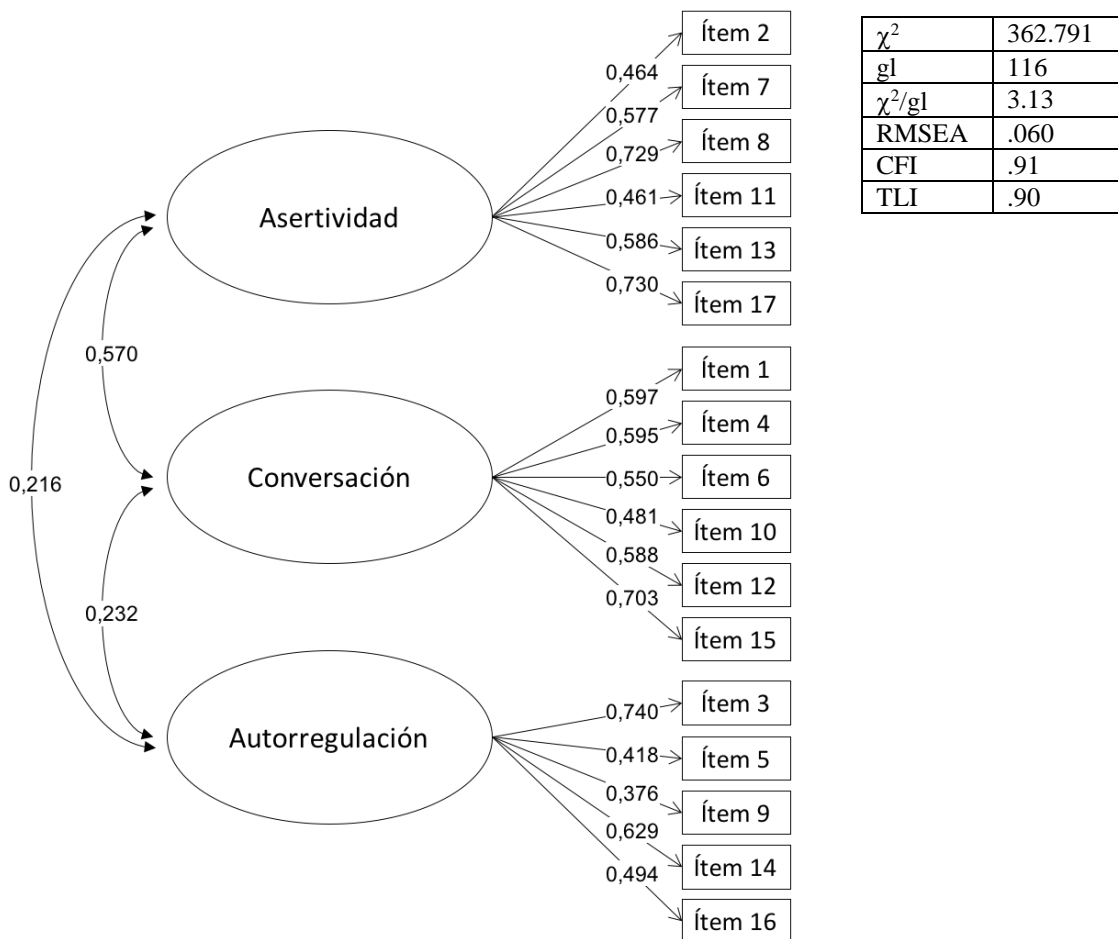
| $\chi^2$ | 362.791 |
|---|---|
| gl | 116 |
| $\chi^2$/gl | 3.13 |
| RMSEA | .060 |
| CFI | .91 |
| TLI | .90 |

Asertividad
0,464 Ítem 2
0,577 Ítem 7
0,729 Ítem 8
0,461 Ítem 11
0,586 Ítem 13
0,730 Ítem 17

0,570

0,216

Conversación
0,597 Ítem 1
0,595 Ítem 4
0,550 Ítem 6
0,481 Ítem 10
0,588 Ítem 12
0,703 Ítem 15

0,232

Autorregulación
0,740 Ítem 3
0,418 Ítem 5
0,376 Ítem 9
0,629 Ítem 14
0,494 Ítem 16